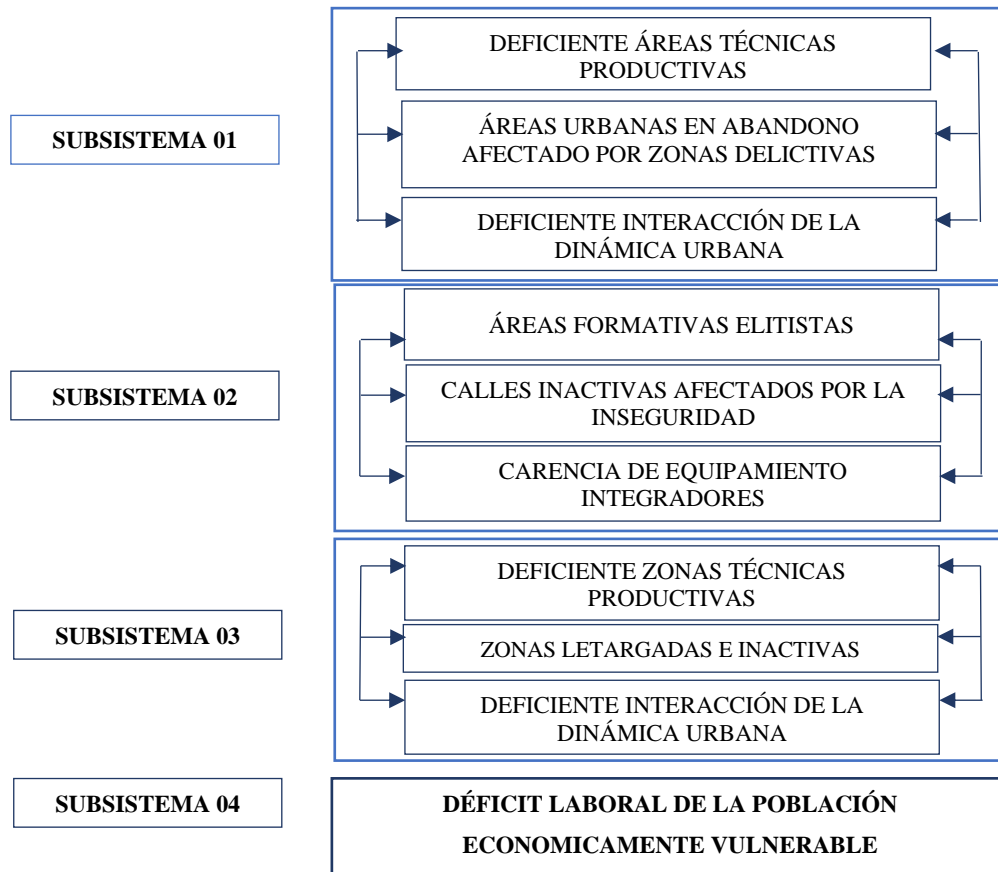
SUBSISTEMA 01

DEFICIENTE ÁREAS TÉCNICAS PRODUCTIVAS

ÁREAS URBANAS EN ABANDONO AFECTADO POR ZONAS DELICTIVAS

DEFICIENTE INTERACCIÓN DE LA DINÁMICA URBANA

SUBSISTEMA 02

ÁREAS FORMATIVAS ELITISTAS

CALLES INACTIVAS AFECTADOS POR LA INSEGURIDAD

CARENCIA DE EQUIPAMIENTO INTEGRADORES

SUBSISTEMA 03

DEFICIENTE ZONAS TÉCNICAS PRODUCTIVAS

ZONAS LETARGADAS E INACTIVAS

DEFICIENTE INTERACCIÓN DE LA DINÁMICA URBANA

SUBSISTEMA 04

DÉFICIT LABORAL DE LA POBLACIÓN ECONOMICAMENTE VULNERABLE